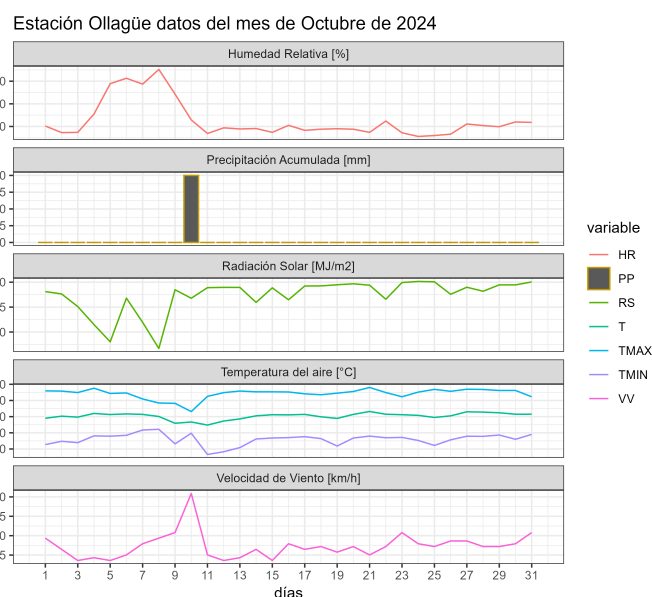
Estación Ollagüe datos del mes de Octubre de 2024

Humedad Relativa [%]

Precipitación Acumulada [mm]

Radiación Solar [MJ/m2]

Temperatura del aire [°C]

Velocidad de Viento [km/h]

1 3 5 7 9 11 13 15 17 19 21 23 25 27 29 31

días

variable
HR
PP
RS
T
TMAX
TMIN
VV